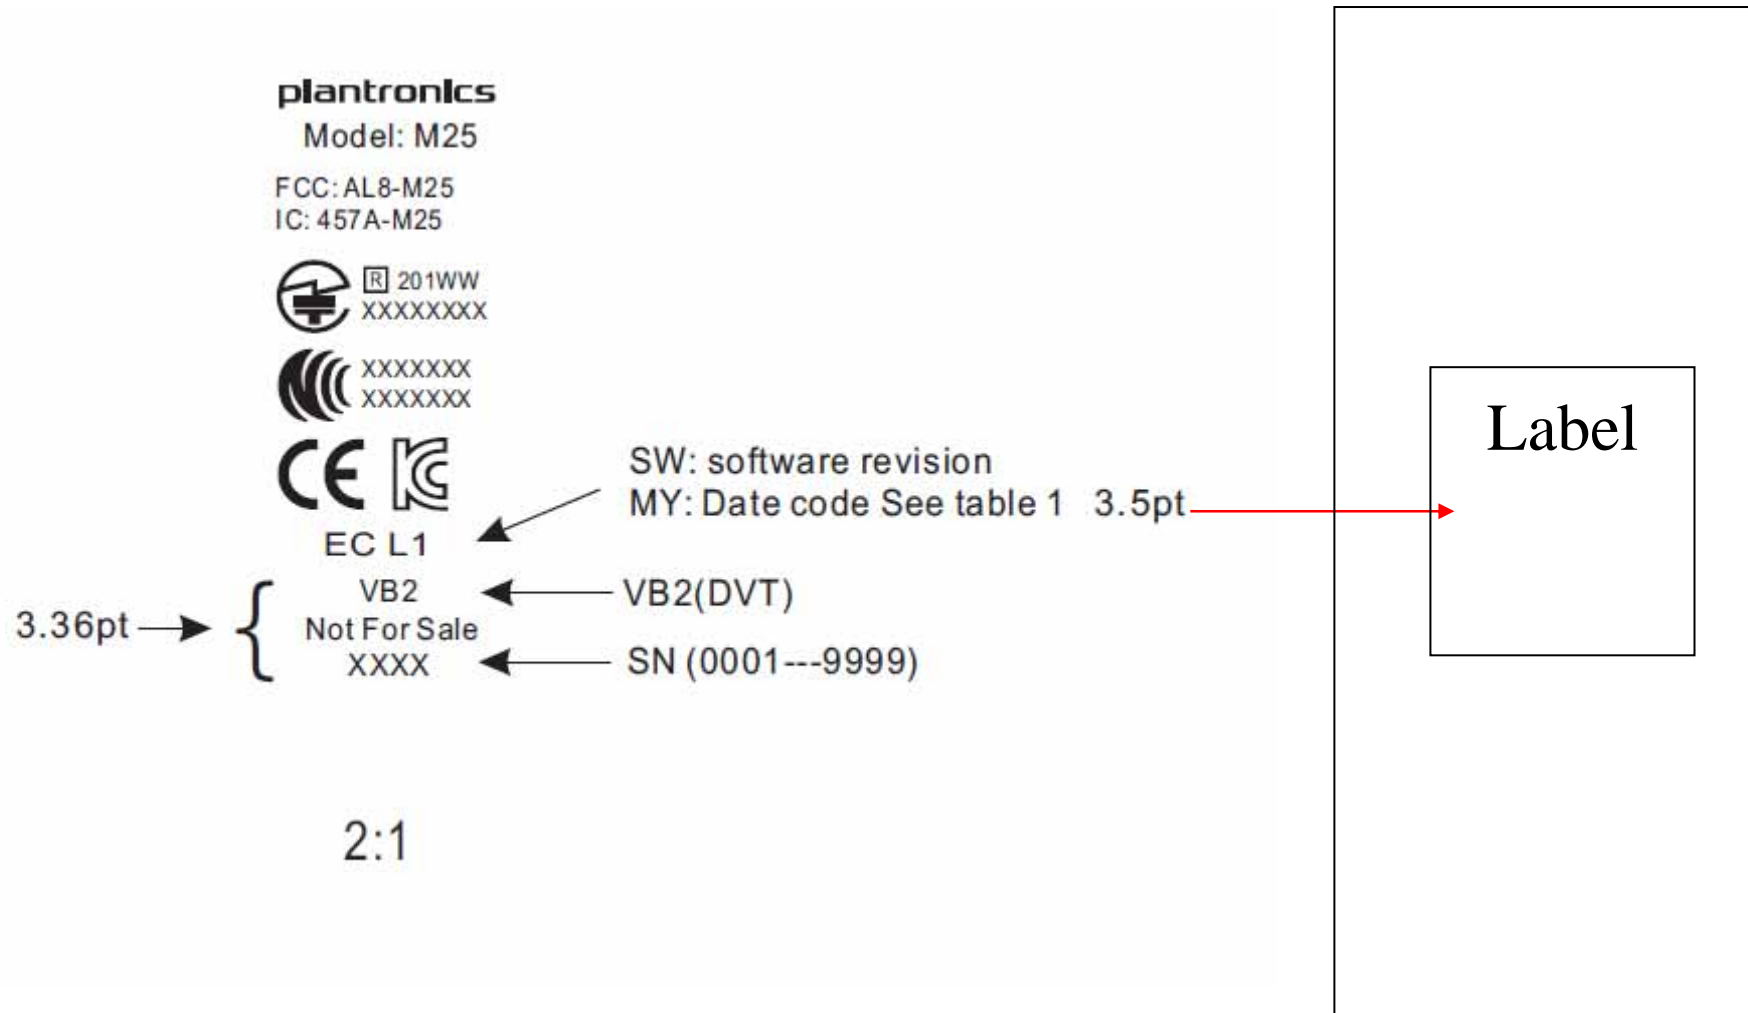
plantronics
Model: M25
FCC: AL8-M25
IC: 457A-M25

R 201WW
XXXXXXXX

XXXXXXX
XXXXXXX

CE

EC L1

SW: software revision
MY: Date code See table 1 3.5pt

Label

3.36pt
VB2
Not For Sale
XXXX

VB2(DVT)
SN (0001---9999)

2:1